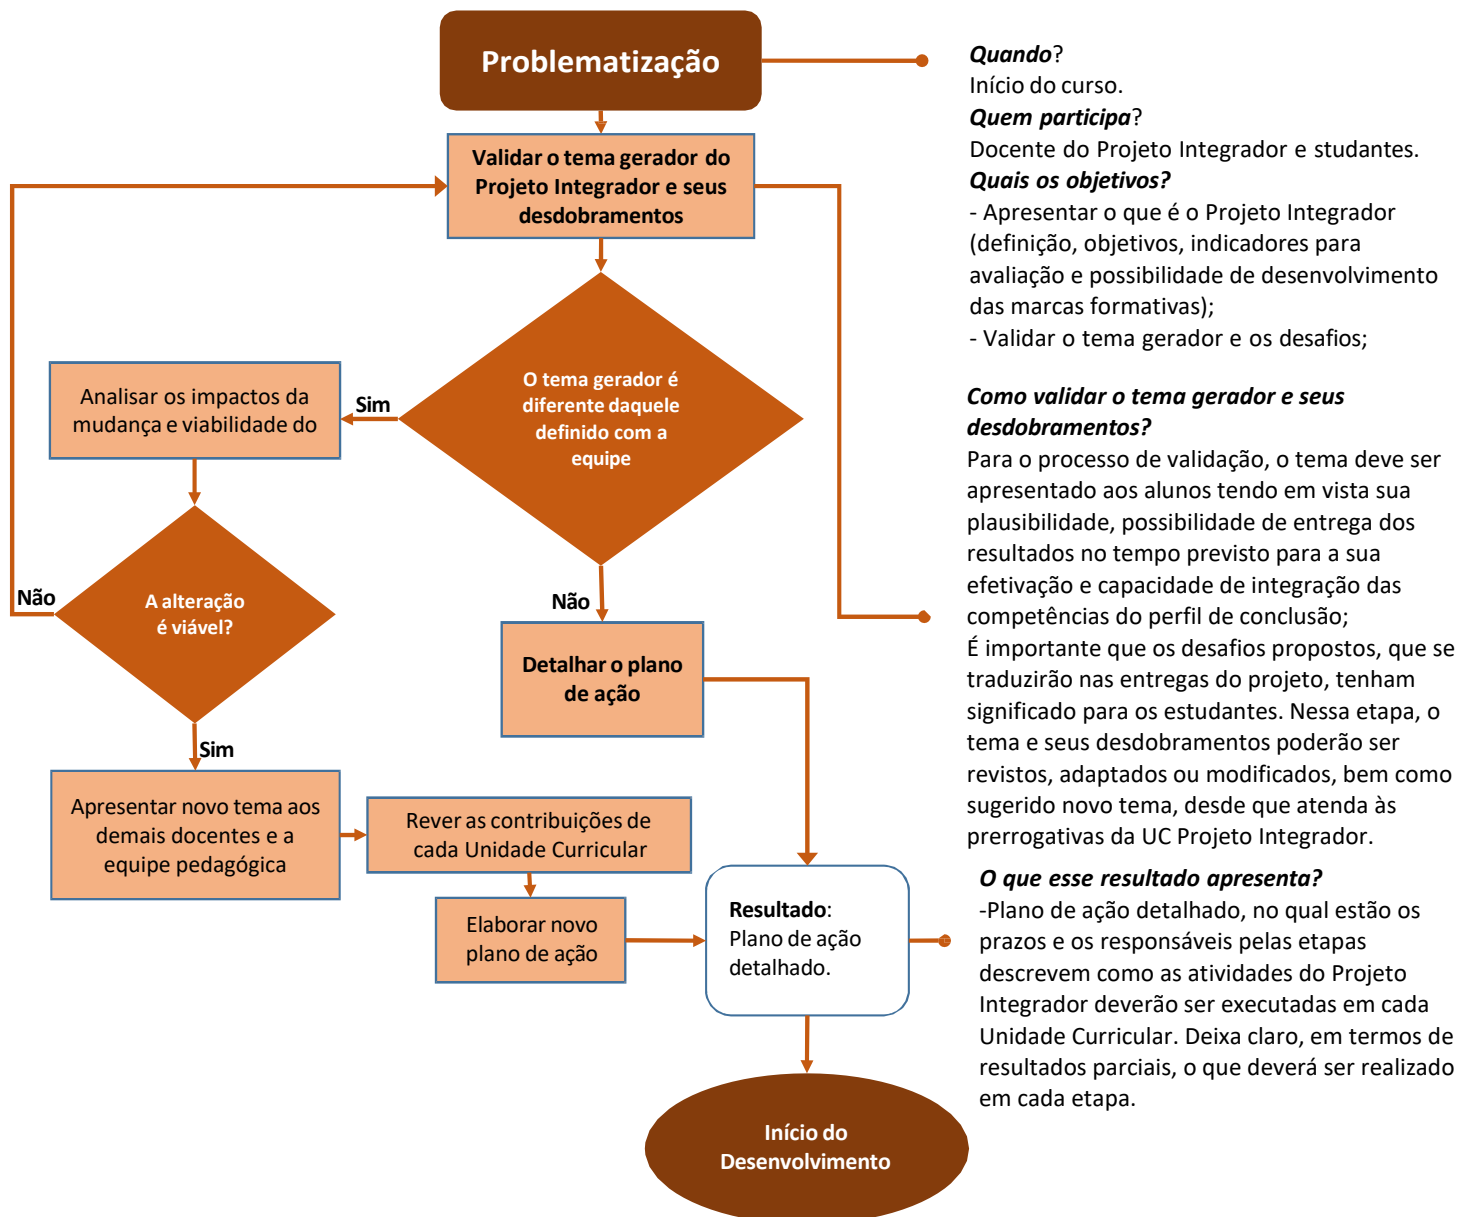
Problematização

Validar o tema gerador do Projeto Integrador e seus desdobramentos

O tema gerador é diferente daquele definido com a equipe

Sim

Analisar os impactos da mudança e viabilidade do

A alteração é viável?

Não

Sim

Apresentar novo tema aos demais docentes e a equipe pedagógica

Rever as contribuições de cada Unidade Curricular

Elaborar novo plano de ação

Não

Detalhar o plano de ação

Resultado: Plano de ação detalhado.

Início do Desenvolvimento

*Quando*?
Início do curso.
*Quem participa*?
Docente do Projeto Integrador e studantes.
*Quais os objetivos?*
- Apresentar o que é o Projeto Integrador (definição, objetivos, indicadores para avaliação e possibilidade de desenvolvimento das marcas formativas);
- Validar o tema gerador e os desafios;

*Como validar o tema gerador e seus desdobramentos?*
Para o processo de validação, o tema deve ser apresentado aos alunos tendo em vista sua plausibilidade, possibilidade de entrega dos resultados no tempo previsto para a sua efetivação e capacidade de integração das competências do perfil de conclusão;
É importante que os desafios propostos, que se traduzirão nas entregas do projeto, tenham significado para os estudantes. Nessa etapa, o tema e seus desdobramentos poderão ser revistos, adaptados ou modificados, bem como sugerido novo tema, desde que atenda às prerrogativas da UC Projeto Integrador.

*O que esse resultado apresenta?*
-Plano de ação detalhado, no qual estão os prazos e os responsáveis pelas etapas descrevem como as atividades do Projeto Integrador deverão ser executadas em cada Unidade Curricular. Deixa claro, em termos de resultados parciais, o que deverá ser realizado em cada etapa.